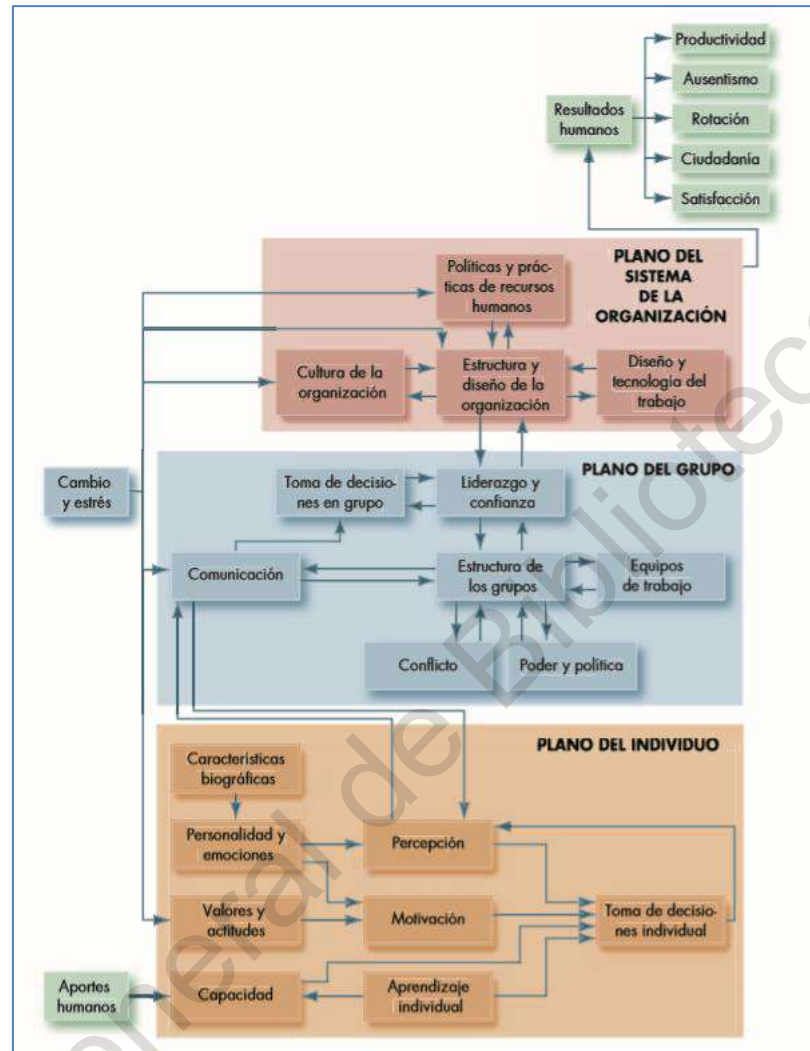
Productividad
Ausentismo
Resultados humanos
Rotación
Ciudadanía
Satisfacción

PLANO DEL SISTEMA DE LA ORGANIZACIÓN

Políticas y prácticas de recursos humanos

Cultura de la organización
Estructura y diseño de la organización
Diseño y tecnología del trabajo

PLANO DEL GRUPO

Cambio y estrés
Toma de decisiones en grupo
Liderazgo y confianza
Comunicación
Estructura de los grupos
Equipos de trabajo
Conflicto
Poder y política

PLANO DEL INDIVIDUO

Características biográficas
Personalidad y emociones
Percepción
Valores y actitudes
Motivación
Toma de decisiones individual
Aportes humanos
Capacidad
Aprendizaje individual

Biblioteca General de